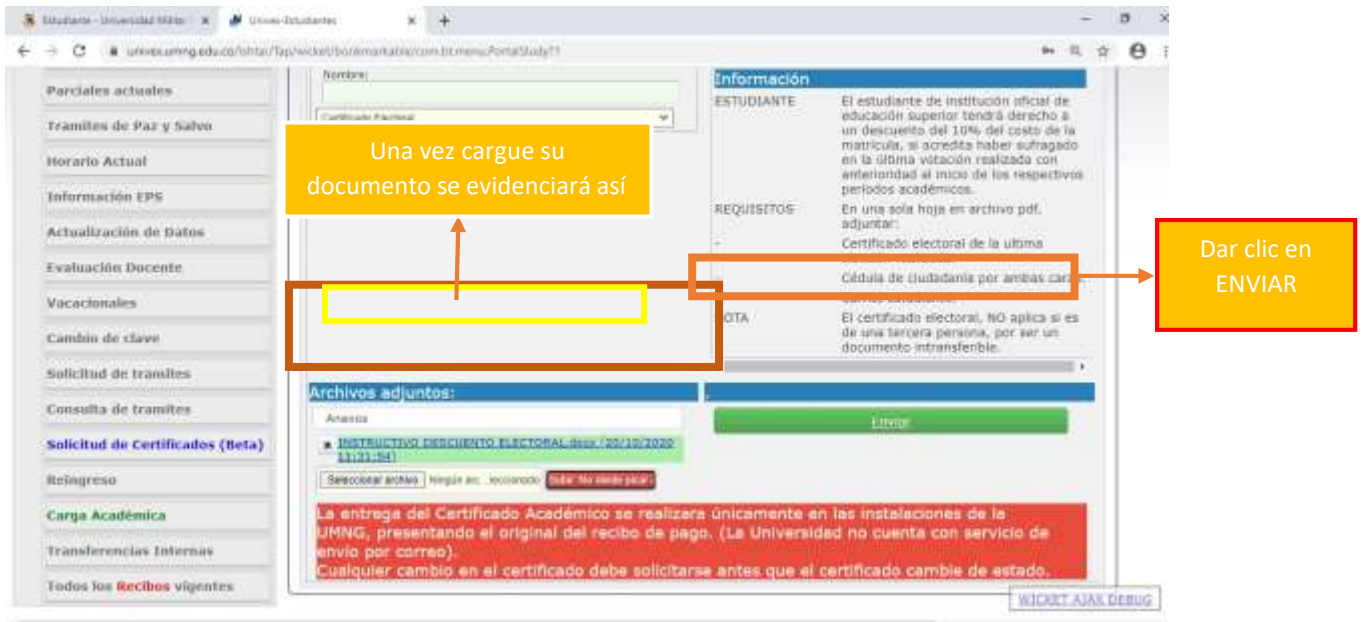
Estudiante - Universidad Milita ×
Univex-Estudiantes ×
univex.umng.edu.co/ishtar/?wicket:bookmarkable=com.bt.menu.PortalStudy??

Parciales actuales
Tramites de Paz y Salvo
Horario Actual
Información EPS
Actualización de Datos
Evaluación Docente
Vacacionales
Cambio de clave
Solicitud de tramites
Consulta de tramites
Solicitud de Certificados (Beta)
Reingreso
Carga Académica
Transferencias Internas
Todos los Recibos vigentes

Nombre:
Certificado Electoral

Una vez cargue su documento se evidenciará así

Información
ESTUDIANTE El estudiante de institución oficial de educación superior tendrá derecho a un descuento del 10% del costo de la matrícula, si acredita haber sufragado en la última votación realizada con anterioridad al inicio de los respectivos periodos académicos.
REQUISITOS En una sola hoja en archivo pdf, adjuntar:
- Certificado electoral de la ultima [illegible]
- Cédula de ciudadanía por ambas cara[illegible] carnet estudiantil.
NOTA El certificado electoral, NO aplica si es de una tercera persona, por ser un documento intransferible.

Dar clic en ENVIAR

Archivos adjuntos:
Anexos
INSTRUCTIVO DESCUENTO ELECTORAL.docx (20/10/2020 11:31:54)
Seleccionar archivo Ningún arc...leccionado Subir. No olvide pulsar
Enviar

La entrega del Certificado Académico se realizara únicamente en las instalaciones de la UMNG, presentando el original del recibo de pago. (La Universidad no cuenta con servicio de envio por correo).
Cualquier cambio en el certificado debe solicitarse antes que el certificado cambie de estado.

WICKET AJAX DEBUG